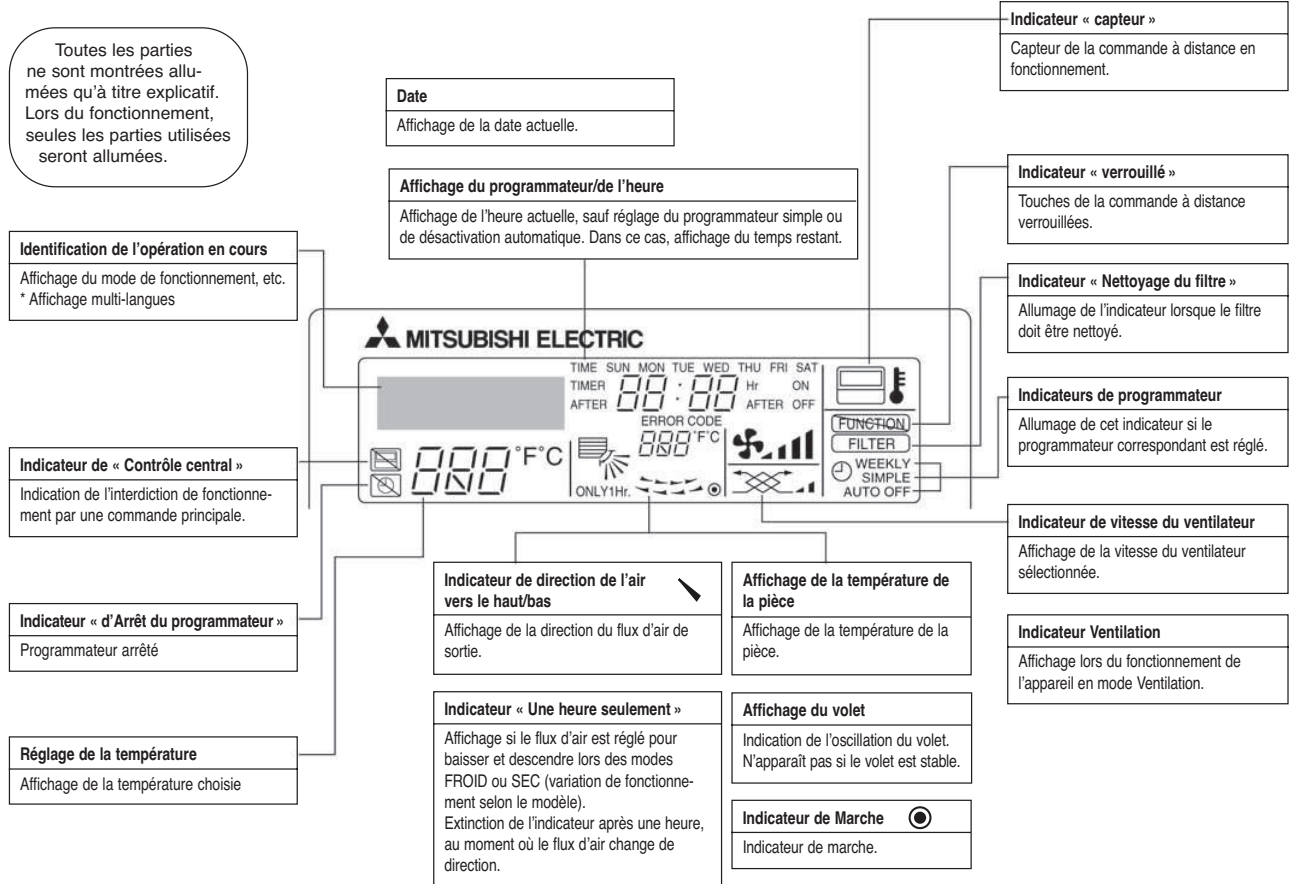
Toutes les parties ne sont montrées allumées qu'à titre explicatif. Lors du fonctionnement, seules les parties utilisées seront allumées.

Date

Affichage de la date actuelle.

Indicateur « capteur »

Capteur de la commande à distance en fonctionnement.

Affichage du programmateur/de l'heure

Affichage de l'heure actuelle, sauf réglage du programmateur simple ou de désactivation automatique. Dans ce cas, affichage du temps restant.

Indicateur « verrouillé »

Touches de la commande à distance verrouillées.

Identification de l'opération en cours

Affichage du mode de fonctionnement, etc.
* Affichage multi-langues

Indicateur « Nettoyage du filtre »

Allumage de l'indicateur lorsque le filtre doit être nettoyé.

MITSUBISHI ELECTRIC

TIME SUN MON TUE WED THU FRI SAT
TIMER 88 : 88 Hr ON
AFTER AFTER OFF
ERROR CODE
888 °F°C
888 °F°C
ONLY1Hr.
FUNCTION
FILTER
WEEKLY
SIMPLE
AUTO OFF

Indicateurs de programmateur

Allumage de cet indicateur si le programmateur correspondant est réglé.

Indicateur de « Contrôle central »

Indication de l'interdiction de fonctionnement par une commande principale.

Indicateur de vitesse du ventilateur

Affichage de la vitesse du ventilateur sélectionnée.

Indicateur de direction de l'air vers le haut/bas

Affichage de la direction du flux d'air de sortie.

Affichage de la température de la pièce

Affichage de la température de la pièce.

Indicateur « d'Arrêt du programmateur »

Programmateur arrêté

Indicateur Ventilation

Affichage lors du fonctionnement de l'appareil en mode Ventilation.

Indicateur « Une heure seulement »

Affichage si le flux d'air est réglé pour baisser et descendre lors des modes FROID ou SEC (variation de fonctionnement selon le modèle).
Extinction de l'indicateur après une heure, au moment où le flux d'air change de direction.

Affichage du volet

Indication de l'oscillation du volet. N'apparaît pas si le volet est stable.

Réglage de la température

Affichage de la température choisie

Indicateur de Marche

Indicateur de marche.